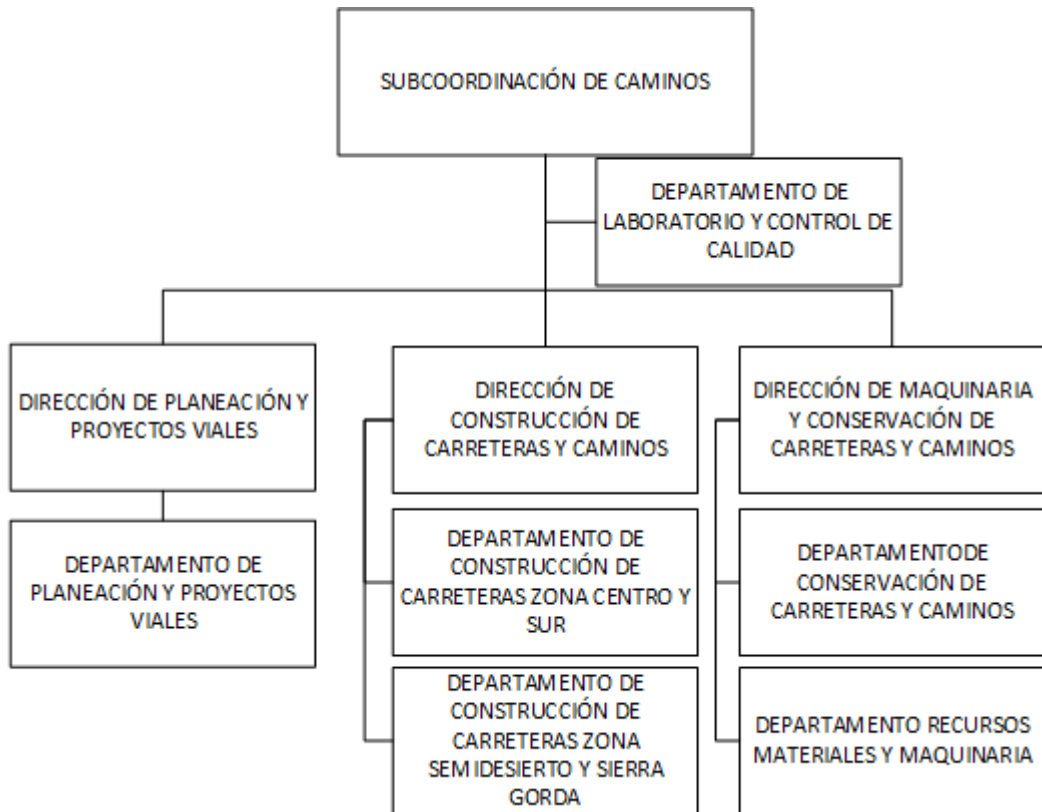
SUBCOORDINACIÓN DE CAMINOS

DEPARTAMENTO DE LABORATORIO Y CONTROL DE CALIDAD

DIRECCIÓN DE PLANEACIÓN Y PROYECTOS VIALES

DEPARTAMENTO DE PLANEACIÓN Y PROYECTOS VIALES

DIRECCIÓN DE CONSTRUCCIÓN DE CARRETERAS Y CAMINOS

DEPARTAMENTO DE CONSTRUCCIÓN DE CARRETERAS ZONA CENTRO Y SUR

DEPARTAMENTO DE CONSTRUCCIÓN DE CARRETERAS ZONA SEMIDESIERTO Y SIERRA GORDA

DIRECCIÓN DE MAQUINARIA Y CONSERVACIÓN DE CARRETERAS Y CAMINOS

DEPARTAMENTODE CONSERVACIÓN DE CARRETERAS Y CAMINOS

DEPARTAMENTO RECURSOS MATERIALES Y MAQUINARIA